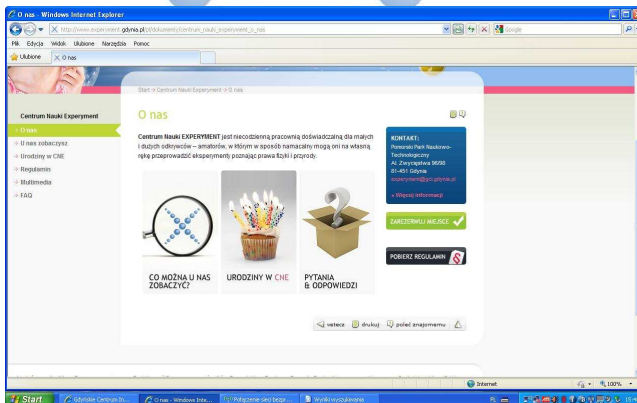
O nas - Windows Internet Explorer

http://www.experyment.gdynia.pl/pl/dokumenty/centrum_nauki_experyment_o_nas

Google

Plik Edycja Widok Ulubione Narzędzia Pomoc

Ulubione O nas

Start > Centrum Nauki Experyment > O nas

Centrum Nauki Experyment

O nas

U nas zobaczysz

Urodziny w CNE

Regulamin

Multimedia

FAQ

O nas

Centrum Nauki EXPERYMENT jest niecodzienną pracownią doświadczalną dla małych i dużych odkrywców – amatorów, w którym w sposób namacalny mogą oni na własną rękę przeprowadzić eksperymenty poznając prawa fizyki i przyrody.

KONTAKT:
Pomorski Park Naukowo-Technologiczny
Al. Zwycięstwa 96/98
81-451 Gdynia
experyment@ppnt.gdynia.pl

» Więcej informacji

ZAREZERWUJ MIEJSCE

POBIERZ REGULAMIN

CO MOŻNA U NAS ZOBACZYĆ?

URODZINY W CNE

PYTANIA & ODPOWIEDZI

wstecz drukuj poleć znajomemu

Internet

100%

Start Gdyńskie Centrum In... O nas - Windows Inte... Połączenie sieci bezp... Wyniki wyszukiwania